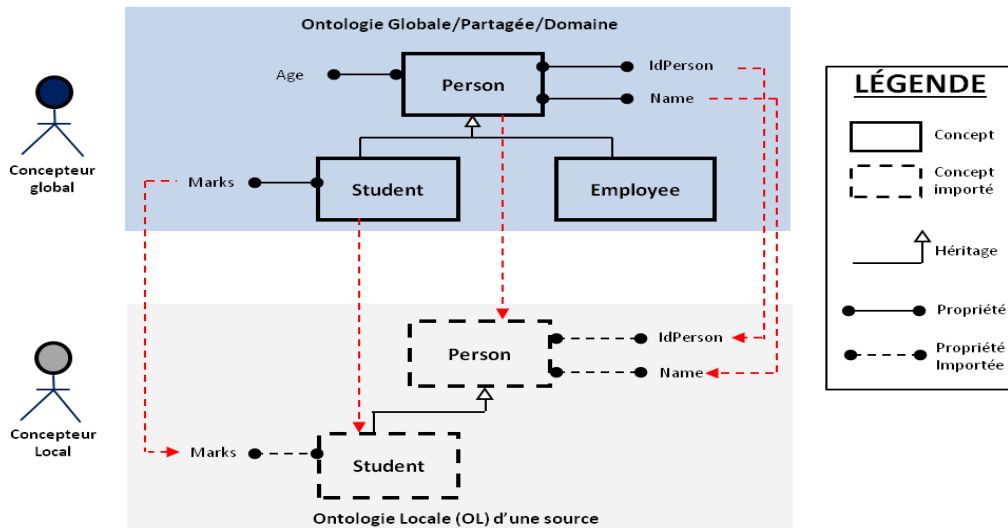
Ontologie Globale/Partagée/Domaine

Concepteur global

Age

Person

IdPerson

Name

Marks

Student

Employee

LÉGENDE

Concept

Concept importé

Héritage

Propriété

Propriété Importée

Concepteur Local

Person

IdPerson

Name

Marks

Student

Ontologie Locale (OL) d'une source